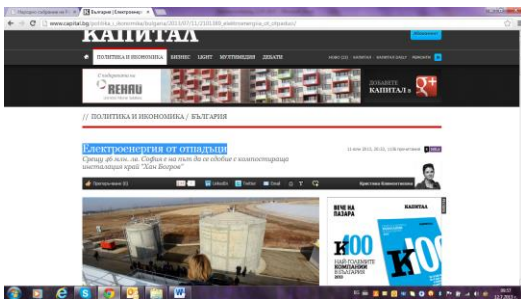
Народно събрание на Р... | България | Електроене... ×

www.capital.bg/politika_i_ikonomika/bulgaria/2013/07/11/2101389_elektroenergiia_ot_otpaduci/

КАПИТАЛ

ПОЛИТИКА И ИКОНОМИКА | БИЗНЕС | LIGHT | МУЛТИМЕДИЯ | ДЕБАТИ

REHAU

ДОБАВЕТЕ КАПИТАЛ в

// ПОЛИТИКА И ИКОНОМИКА / БЪЛГАРИЯ

Електроенергия от отпадъци

Срещу 46 млн. лв. София е на път да се сдобие с компостираща инсталация край "Хан Богров"

Кристина Константинова

Linkedin | Twitter | Email

НЯКОЙ НА ПАЗАРА

КАПИТАЛ

К100

НАЙ-ГОЛЕМИТЕ КОМПАНИИ В БЪЛГАРИЯ